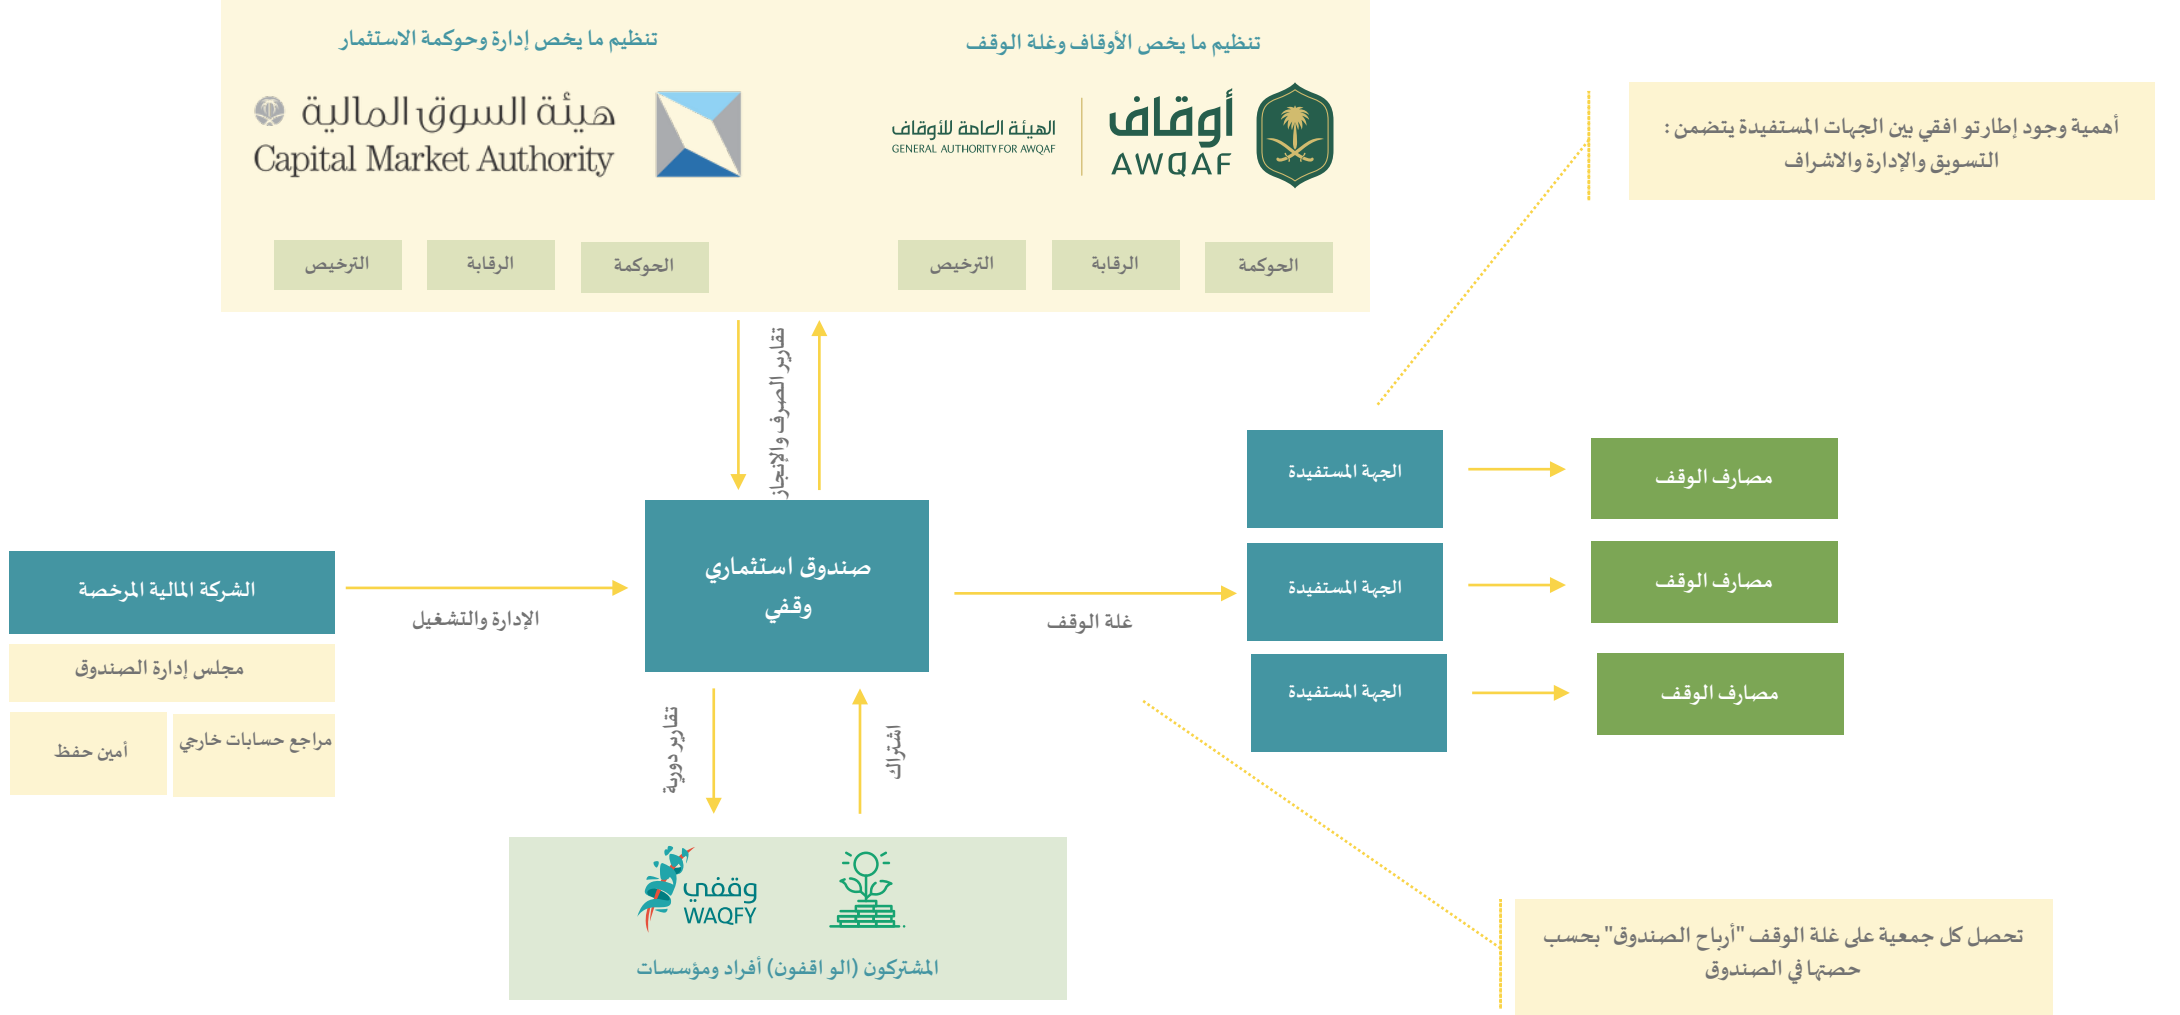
تنظيم ما يخص الأوقاف وغلة الوقف

تنظيم ما يخص إدارة وحوكمة الاستثمار

أوقاف
AWQAF

الهيئة العامة للأوقاف
GENERAL AUTHORITY FOR AWQAF

هيئة السوق المالية
Capital Market Authority

الحوكمة

الرقابة

الترخيص

الحوكمة

الرقابة

الترخيص

أهمية وجود إطارتو افقي بين الجهات المستفيدة يتضمن : التسويق والإدارة والاشراف

تقارير الصرف والإنجاز

الجهة المستفيدة

مصارف الوقف

الجهة المستفيدة

مصارف الوقف

الجهة المستفيدة

مصارف الوقف

الشركة المالية المرخصة

الإدارة والتشغيل

صندوق استثماري وقفي

غلة الوقف

مجلس إدارة الصندوق

أمين حفظ

مراجع حسابات خارجي

تقارير دورية

اشتراك

وقفي
WAQFY

المشتركون (الو اقفون) أفراد ومؤسسات

تحصل كل جمعية على غلة الوقف "أرباح الصندوق" بحسب حصتها في الصندوق